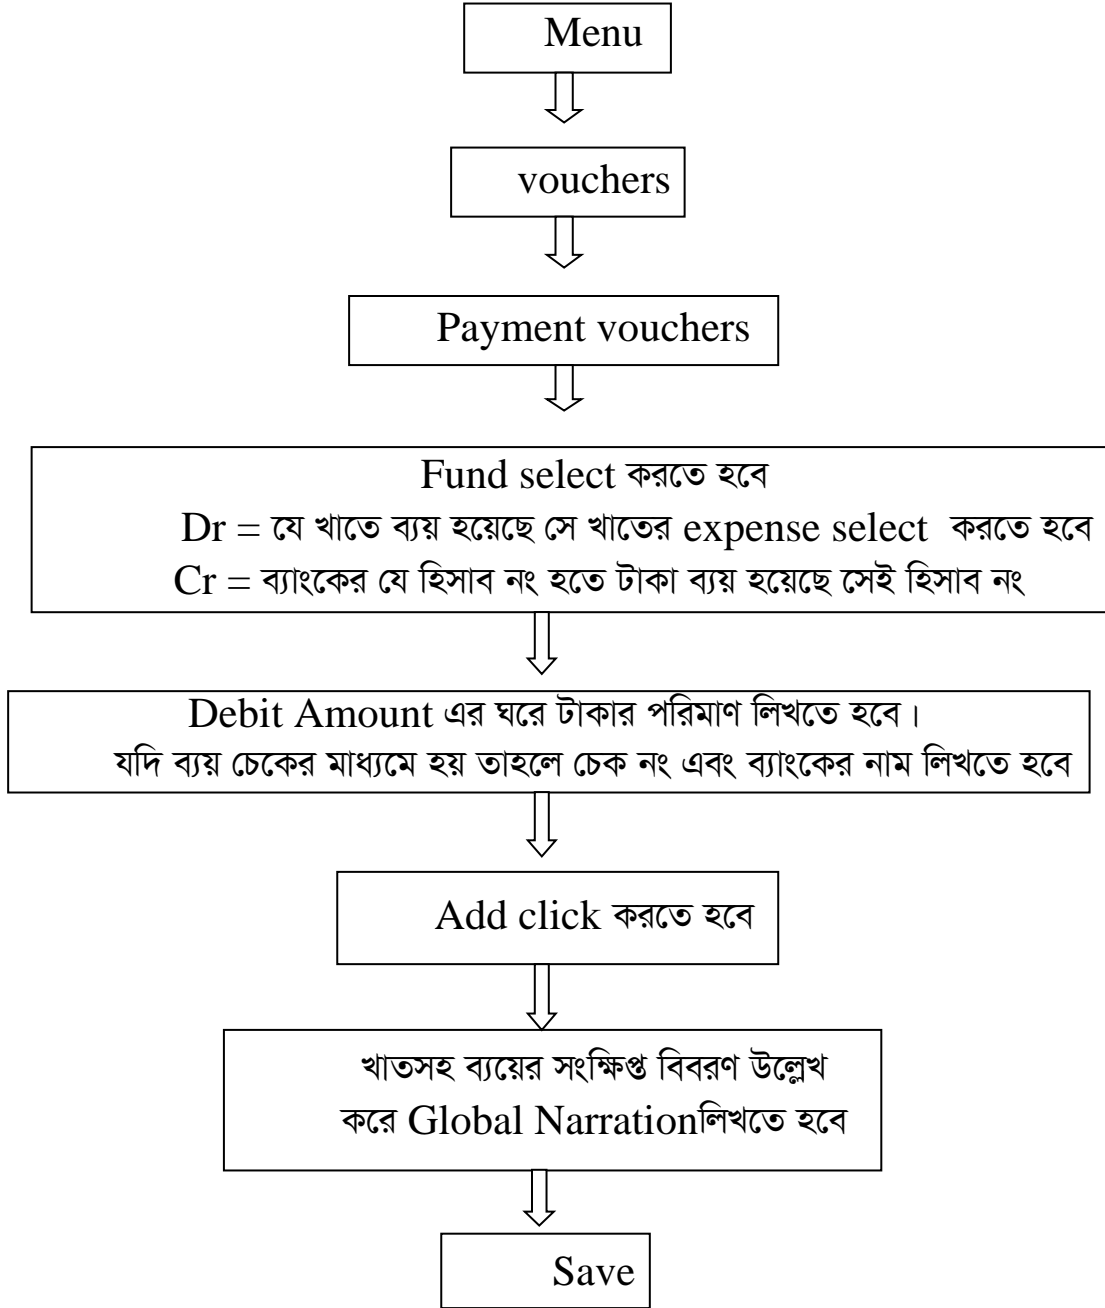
Menu

vouchers

Payment vouchers

Fund select করতে হবে
Dr = যে খাতে ব্যয় হয়েছে সে খাতের expense select করতে হবে
Cr = ব্যাংকের যে হিসাব নং হতে টাকা ব্যয় হয়েছে সেই হিসাব নং

Debit Amount এর ঘরে টাকার পরিমাণ লিখতে হবে।
যদি ব্যয় চেকের মাধ্যমে হয় তাহলে চেক নং এবং ব্যাংকের নাম লিখতে হবে

Add click করতে হবে

খাতসহ ব্যয়ের সংক্ষিপ্ত বিবরণ উল্লেখ করে Global Narrationলিখতে হবে

Save